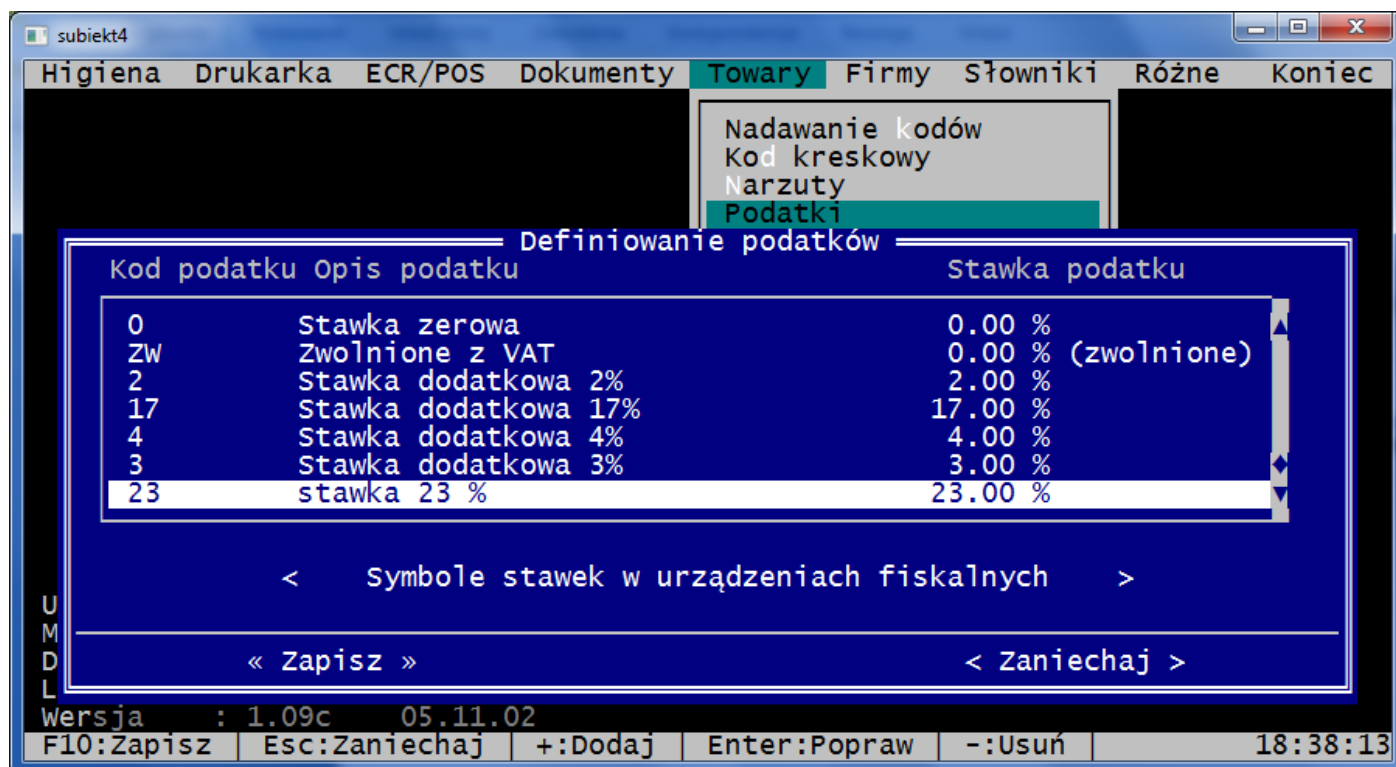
subiekt4

Higiena Drukarka ECR/POS Dokumenty Towary Firmy Słowniki Różne Koniec

Nadawanie kodów
Kod kreskowy
Narzuty
Podatki

Definiowanie podatków

| Kod podatku | Opis podatku | Stawka podatku | |
|---|---|---|---|
| 0 | Stawka zerowa | 0.00 % | |
| ZW | Zwolnione z VAT | 0.00 % | (zwolnione) |
| 2 | Stawka dodatkowa 2% | 2.00 % | |
| 17 | Stawka dodatkowa 17% | 17.00 % | |
| 4 | Stawka dodatkowa 4% | 4.00 % | |
| 3 | Stawka dodatkowa 3% | 3.00 % | |
| 23 | stawka 23 % | 23.00 % | |

< Symbole stawek w urządzeniach fiskalnych >

« Zapisz » < Zaniechaj >

U
M
D
L
Wersja : 1.09c 05.11.02

F10:Zapisz | Esc:Zaniechaj | +:Dodaj | Enter:Popraw | -:Usuń | 18:38:13